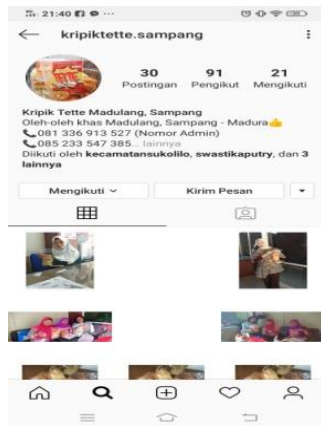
21:40

kripiktette.sampang

30 Postingan
91 Pengikut
21 Mengikuti

Kripik Tette Madulang, Sampang
Oleh-oleh khas Madulang, Sampang - Madura
081 336 913 527 (Nomor Admin)
085 233 547 385... lainnya
Diikuti oleh kecamatansukolilo, swastikaputry, dan 3 lainnya

Mengikuti
Kirim Pesan